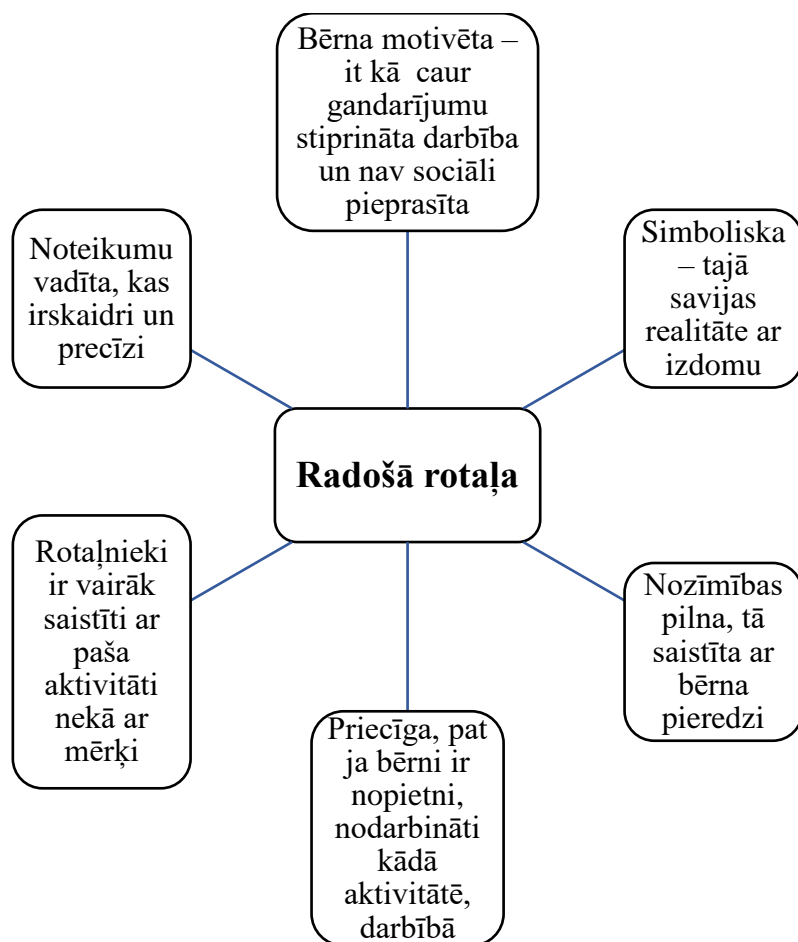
Bērna motivēta – it kā caur gandarījumu stiprināta darbība un nav sociāli pieprasīta

Noteikumu vadīta, kas irskaidri un precīzi

Simboliska – tajā savijas realitāte ar izdomu

Radošā rotaļa

Rotaļnieki ir vairāk saistīti ar paša aktivitāti nekā ar mērķi

Nozīmības pilna, tā saistīta ar bērna pieredzi

Priecīga, pat ja bērni ir nopietni, nodarbināti kādā aktivitātē, darbībā